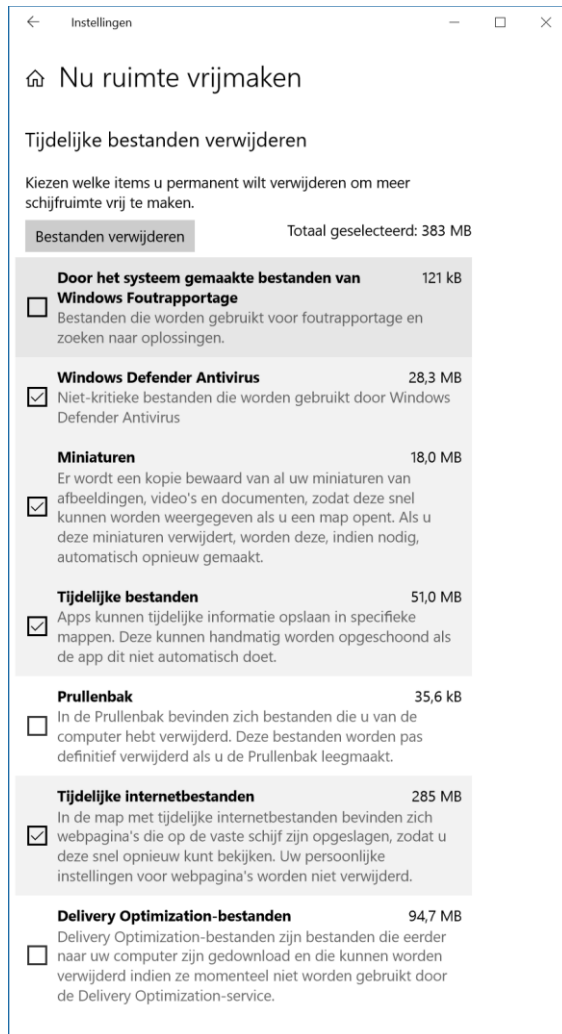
Instellingen

Nu ruimte vrijmaken

Tijdelijke bestanden verwijderen

Kiezen welke items u permanent wilt verwijderen om meer schijfruimte vrij te maken.

Bestanden verwijderen

Totaal geselecteerd: 383 MB

Door het systeem gemaakte bestanden van Windows Foutrapportage 121 kB
Bestanden die worden gebruikt voor foutrapportage en zoeken naar oplossingen.

Windows Defender Antivirus 28,3 MB
Niet-kritieke bestanden die worden gebruikt door Windows Defender Antivirus

Miniaturen 18,0 MB
Er wordt een kopie bewaard van al uw miniaturen van afbeeldingen, video's en documenten, zodat deze snel kunnen worden weergegeven als u een map opent. Als u deze miniaturen verwijdert, worden deze, indien nodig, automatisch opnieuw gemaakt.

Tijdelijke bestanden 51,0 MB
Apps kunnen tijdelijke informatie opslaan in specifieke mappen. Deze kunnen handmatig worden opgeschoond als de app dit niet automatisch doet.

Prullenbak 35,6 kB
In de Prullenbak bevinden zich bestanden die u van de computer hebt verwijderd. Deze bestanden worden pas definitief verwijderd als u de Prullenbak leegmaakt.

Tijdelijke internetbestanden 285 MB
In de map met tijdelijke internetbestanden bevinden zich webpagina's die op de vaste schijf zijn opgeslagen, zodat u deze snel opnieuw kunt bekijken. Uw persoonlijke instellingen voor webpagina's worden niet verwijderd.

Delivery Optimization-bestanden 94,7 MB
Delivery Optimization-bestanden zijn bestanden die eerder naar uw computer zijn gedownload en en kunnen worden verwijderd indien ze momenteel niet worden gebruikt door de Delivery Optimization-service.